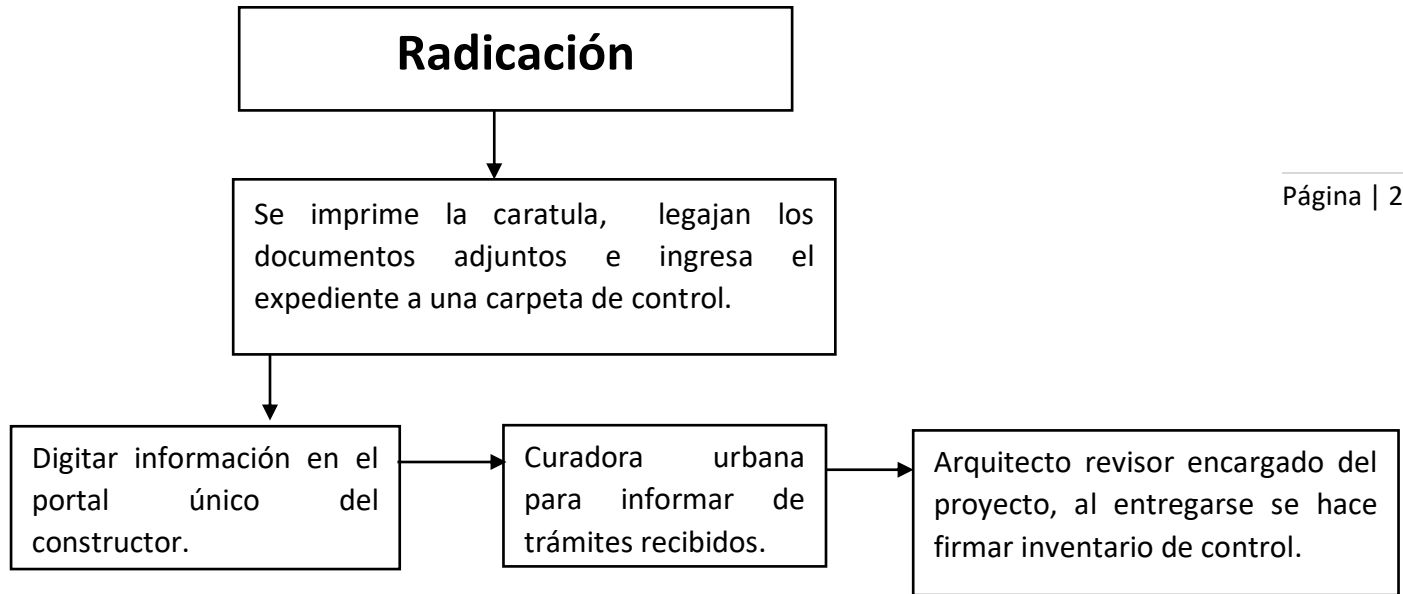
Radicación

Página | 2

Se imprime la caratula, legajan los documentos adjuntos e ingresa el expediente a una carpeta de control.

Digitar información en el portal único del constructor.

Curadora urbana para informar de trámites recibidos.

Arquitecto revisor encargado del proyecto, al entregarse se hace firmar inventario de control.